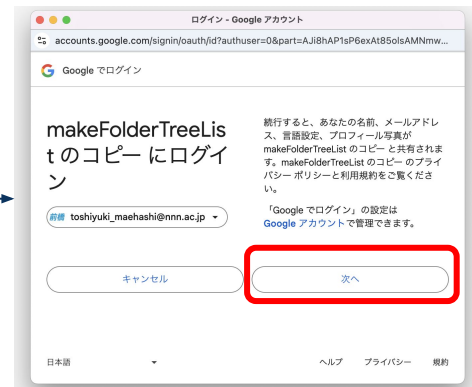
ログイン - Google アカウント

accounts.google.com/signin/oauth/id?authuser=0&part=AJi8hAP1sP6exAt85olsAMNmw...

Google でログイン

makeFolderTreeList のコピー にログイン

前橋 toshiyuki_maehashi@nnn.ac.jp

続行すると、あなたの名前、メールアドレス、言語設定、プロフィール写真が makeFolderTreeList のコピー と共有されます。makeFolderTreeList のコピー のプライバシー ポリシーと利用規約をご覧ください。

「Google でログイン」の設定は Google アカウントで管理できます。

キャンセル

次へ

日本語

ヘルプ　プライバシー　規約